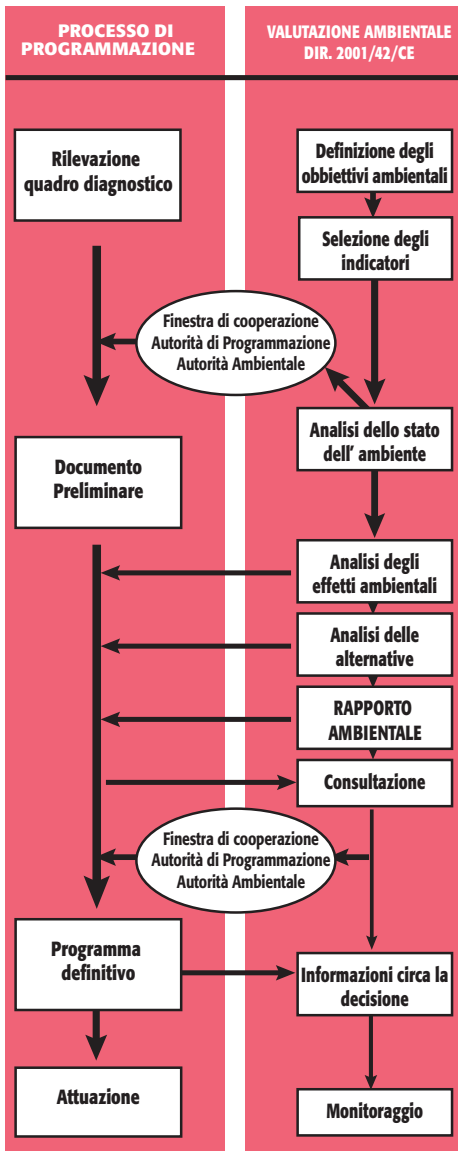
PROCESSO DI PROGRAMMAZIONE

VALUTAZIONE AMBIENTALE DIR. 2001/42/CE

Rilevazione quadro diagnostico

Definizione degli obbiettivi ambientali

Selezione degli indicatori

Finestra di cooperazione
Autorità di Programmazione
Autorità Ambientale

Analisi dello stato dell' ambiente

Documento Preliminare

Analisi degli effetti ambientali

Analisi delle alternative

RAPPORTO AMBIENTALE

Consultazione

Finestra di cooperazione
Autorità di Programmazione
Autorità Ambientale

Programma definitivo

Informazioni circa la decisione

Attuazione

Monitoraggio